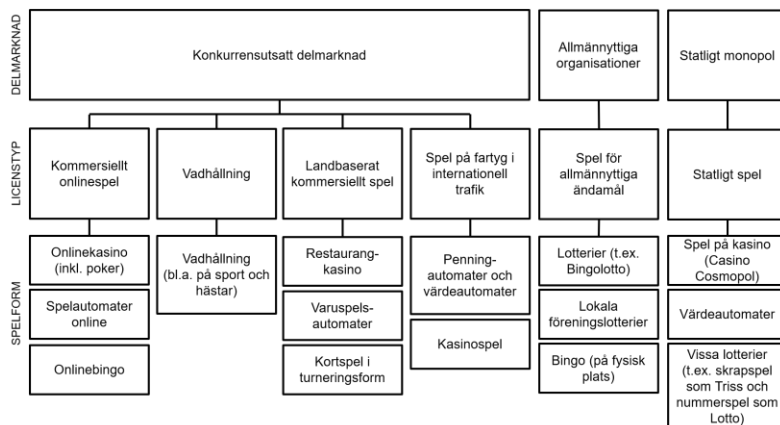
DELMARKNAD

Konkurrensutsatt delmarknad

Allmännyttiga organisationer

Statligt monopol

LICENSTYP

Kommersiellt onlinespel

Vadhållning

Landbaserat kommersiellt spel

Spel på fartyg i internationell trafik

Spel för allmännyttiga ändamål

Statligt spel

SPELFORM

Onlinekasino (inkl. poker)

Spelautomater online

Onlinebingo

Vadhållning (bl.a. på sport och hästar)

Restaurangkasino

Varuspelsautomater

Kortspel i turneringsform

Penningautomater och värdeautomater

Kasinospel

Lotterier (t.ex. Bingolotto)

Lokala föreningslotterier

Bingo (på fysisk plats)

Spel på kasino (Casino Cosmopol)

Värdeautomater

Vissa lotterier (t.ex. skrapspel som Triss och nummerspel som Lotto)